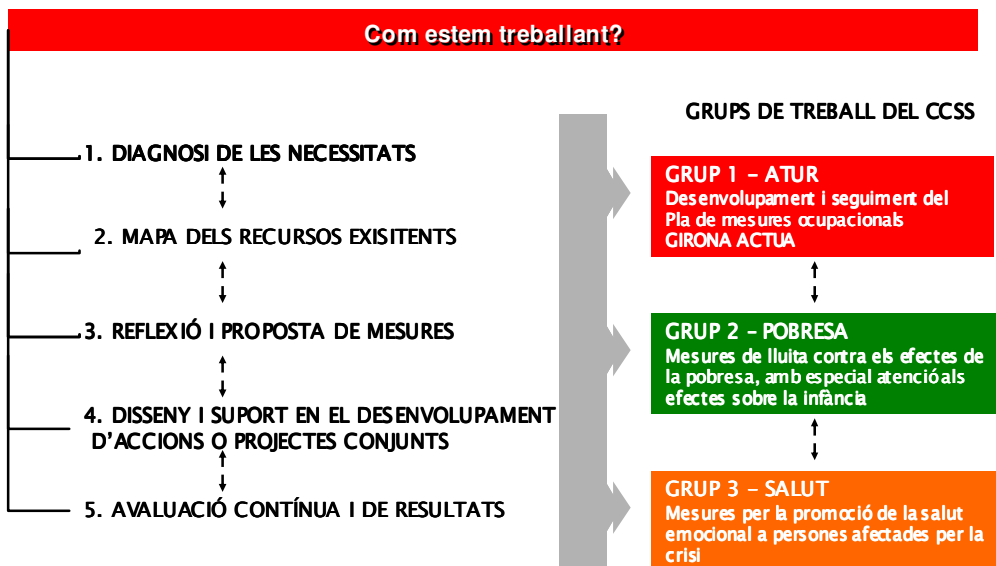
Com estem treballant?

GRUPS DE TREBALL DEL CCSS

1. DIAGNOSI DE LES NECESSITATS

2. MAPA DELS RECURSOS EXISITENTS

3. REFLEXIÓ I PROPOSTA DE MESURES

4. DISSENY I SUPORT EN EL DESENVOLUPAMENT D'ACCIONS O PROJECTES CONJUNTS

5. AVALUACIÓ CONTÍNUA I DE RESULTATS

GRUP 1 – ATUR
Desenvolupament i seguiment del Pla de mesures ocupacionals GIRONA ACTUA

GRUP 2 – POBRESA
Mesures de lluita contra els efectes de la pobresa, amb especial atenció als efectes sobre la infància

GRUP 3 – SALUT
Mesures per la promoció de la salut emocional a persones afectades per la crisi